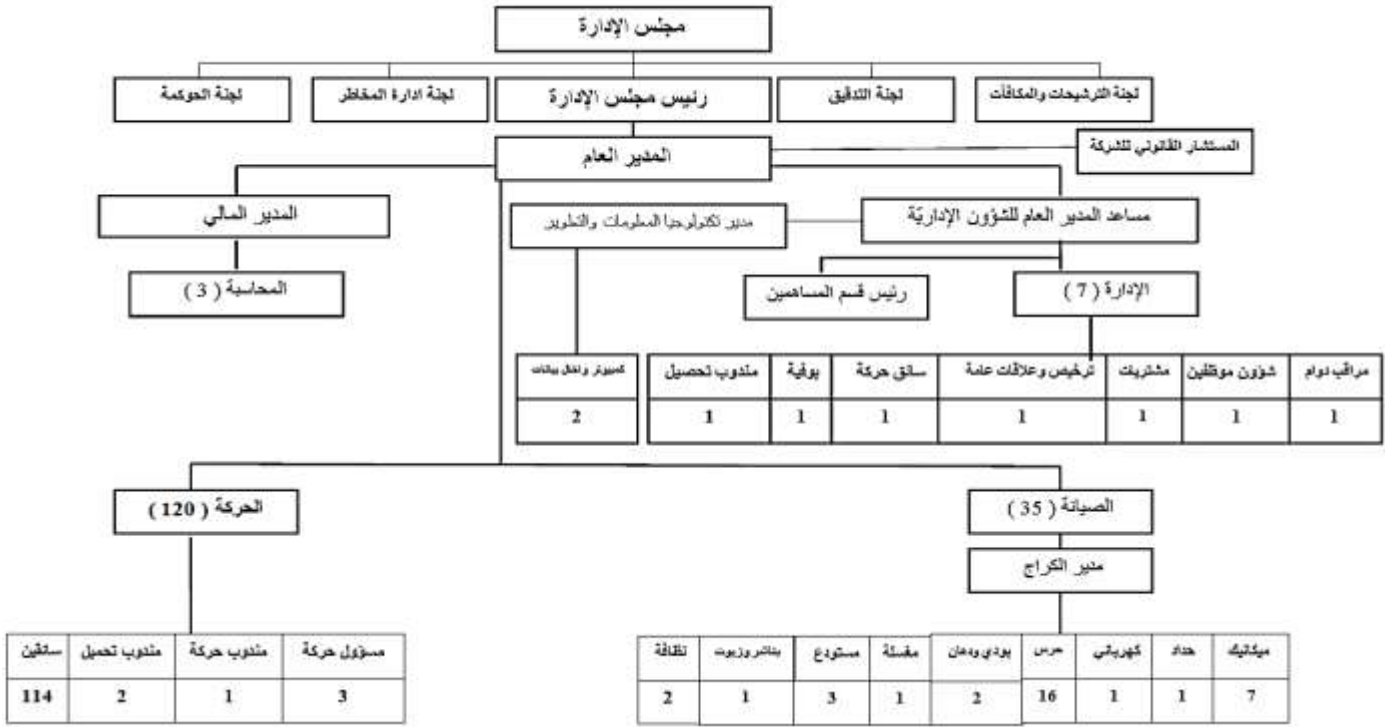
مجلس الإدارة

لجنة الترشيحات والمكافآت

لجنة التدقيق

رئيس مجلس الإدارة

لجنة ادارة المخاطر

لجنة الحوكمة

المستشار القانوني للشركة

المدير العام

المدير المالي

المحاسبة ( 3 )

مساعد المدير العام للشؤون الإدارية

مدير تكنولوجيا المعلومات والتطوير

الإدارة ( 7 )

رئيس قسم المساهمين

| مراقب دوام | شؤون موظفين | مشتريات | ترخيص وعلاقات عامة | سائق حركة | بوفية | مندوب تحصيل |
|---|---|---|---|---|---|---|
| 1 | 1 | 1 | 1 | 1 | 1 | 1 |

| كمبيوتر وادخال بيانات |
|---|
| 2 |

الصيانة ( 35 )

مدير الكراج

| ميكانيك | حداد | كهربائي | حرس | بودي ودهان | مغسلة | مستودع | بناشر وزيوت | نظافة |
|---|---|---|---|---|---|---|---|---|
| 7 | 1 | 1 | 16 | 2 | 1 | 3 | 1 | 2 |

الحركة ( 120 )

| مسؤول حركة | مندوب حركة | مندوب تحميل | سائقين |
|---|---|---|---|
| 3 | 1 | 2 | 114 |